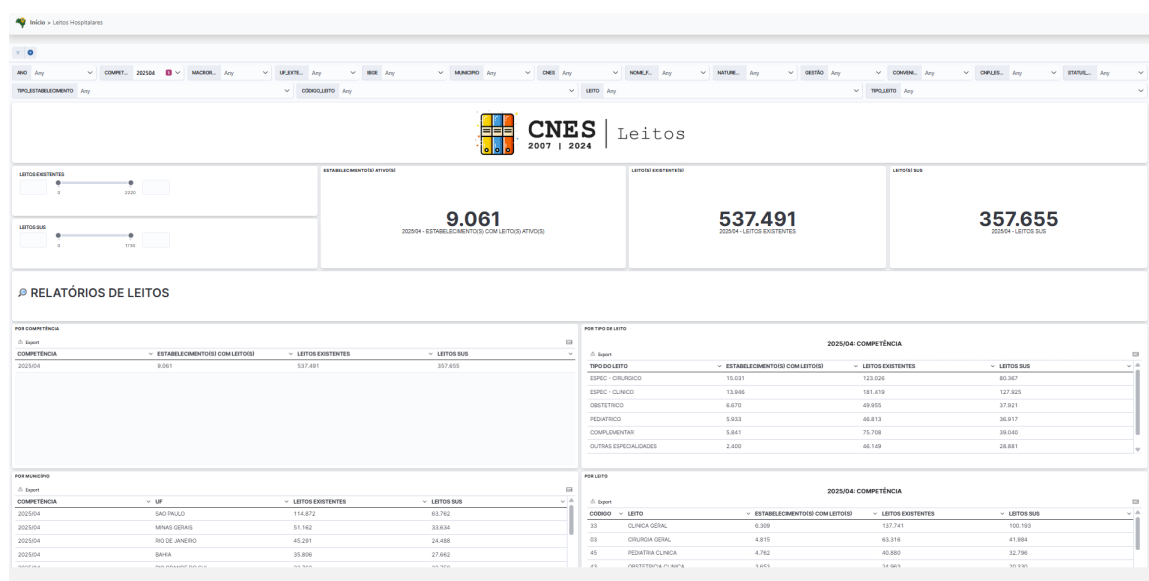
Início > Leitos Hospitalares

ANO Any | COMPET... 2025/04 | MACROR... Any | UF_EXTE... Any | IBGE Any | MUNICIPIO Any | CNES Any | NOME_F... Any | NATURE... Any | GESTÃO Any | CONVENI... Any | CNPJ_ES... Any | STATUS_... Any

TIPO_ESTABELECIMENTO Any | CODIGO_LEITO Any | LEITO Any | TIPO_LEITO Any

CNES | Leitos
2007 | 2024

LEITOS EXISTENTES
0 2220

LEITOS SUS
0 1750

ESTABELECIMENTO(S) ATIVO(S)
9.061
2025/04 - ESTABELECIMENTO(S) COM LEITO(S) ATIVO(S)

LEITO(S) EXISTENTE(S)
537.491
2025/04 - LEITOS EXISTENTES

LEITO(S) SUS
357.655
2025/04 - LEITOS SUS

RELATÓRIOS DE LEITOS

POR COMPETÊNCIA
Export

| COMPETÊNCIA | ESTABELECIMENTO(S) COM LEITO(S) | LEITOS EXISTENTES | LEITOS SUS |
|---|---|---|---|
| 2025/04 | 9.061 | 537.491 | 357.655 |

POR TIPO DE LEITO
2025/04: COMPETÊNCIA
Export

| TIPO DO LEITO | ESTABELECIMENTO(S) COM LEITO(S) | LEITOS EXISTENTES | LEITOS SUS |
|---|---|---|---|
| ESPEC - CIRURGICO | 15.031 | 123.026 | 80.367 |
| ESPEC - CLINICO | 13.946 | 181.419 | 127.925 |
| OBSTETRICO | 6.670 | 49.955 | 37.921 |
| PEDIATRICO | 5.933 | 46.813 | 36.917 |
| COMPLEMENTAR | 5.841 | 75.708 | 39.040 |
| OUTRAS ESPECIALIDADES | 2.400 | 46.149 | 28.881 |

POR MUNICÍPIO
Export

| COMPETÊNCIA | UF | LEITOS EXISTENTES | LEITOS SUS |
|---|---|---|---|
| 2025/04 | SAO PAULO | 114.872 | 63.762 |
| 2025/04 | MINAS GERAIS | 51.162 | 33.634 |
| 2025/04 | RIO DE JANEIRO | 45.291 | 24.488 |
| 2025/04 | BAHIA | 35.806 | 27.662 |
| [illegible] | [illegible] | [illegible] | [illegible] |

POR LEITO
2025/04: COMPETÊNCIA
Export

| CODIGO | LEITO | ESTABELECIMENTO(S) COM LEITO(S) | LEITOS EXISTENTES | LEITOS SUS |
|---|---|---|---|---|
| 33 | CLINICA GERAL | 6.309 | 137.741 | 100.193 |
| 03 | CIRURGIA GERAL | 4.815 | 63.316 | 41.984 |
| 45 | PEDIATRIA CLINICA | 4.762 | 40.880 | 32.796 |
| 43 | OBSTETRICIA CLINICA | 3.653 | 24.963 | 20.330 |